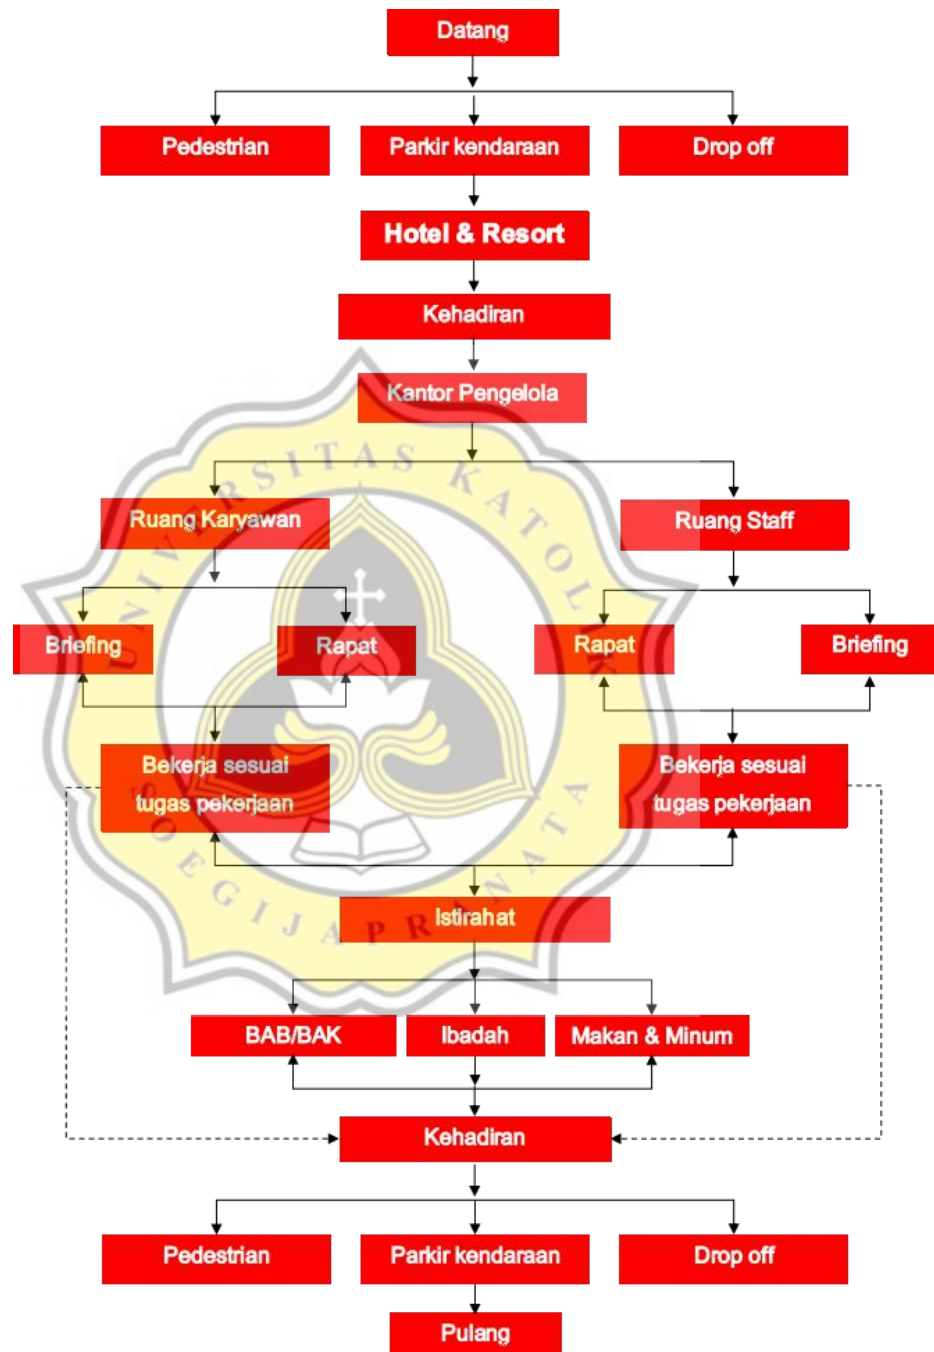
Datang

Pedestrian

Parkir kendaraan

Drop off

Hotel & Resort

Kehadiran

Kantor Pengelola

Ruang Karyawan

Ruang Staff

Briefing

Rapat

Rapat

Briefing

Bekerja sesuai tugas pekerjaan

Bekerja sesuai tugas pekerjaan

Istirahat

BAB/BAK

Ibadah

Makan & Minum

Kehadiran

Pedestrian

Parkir kendaraan

Drop off

Pulang

UNIVERSITAS KATOLIK SOEGIJAPRANATA